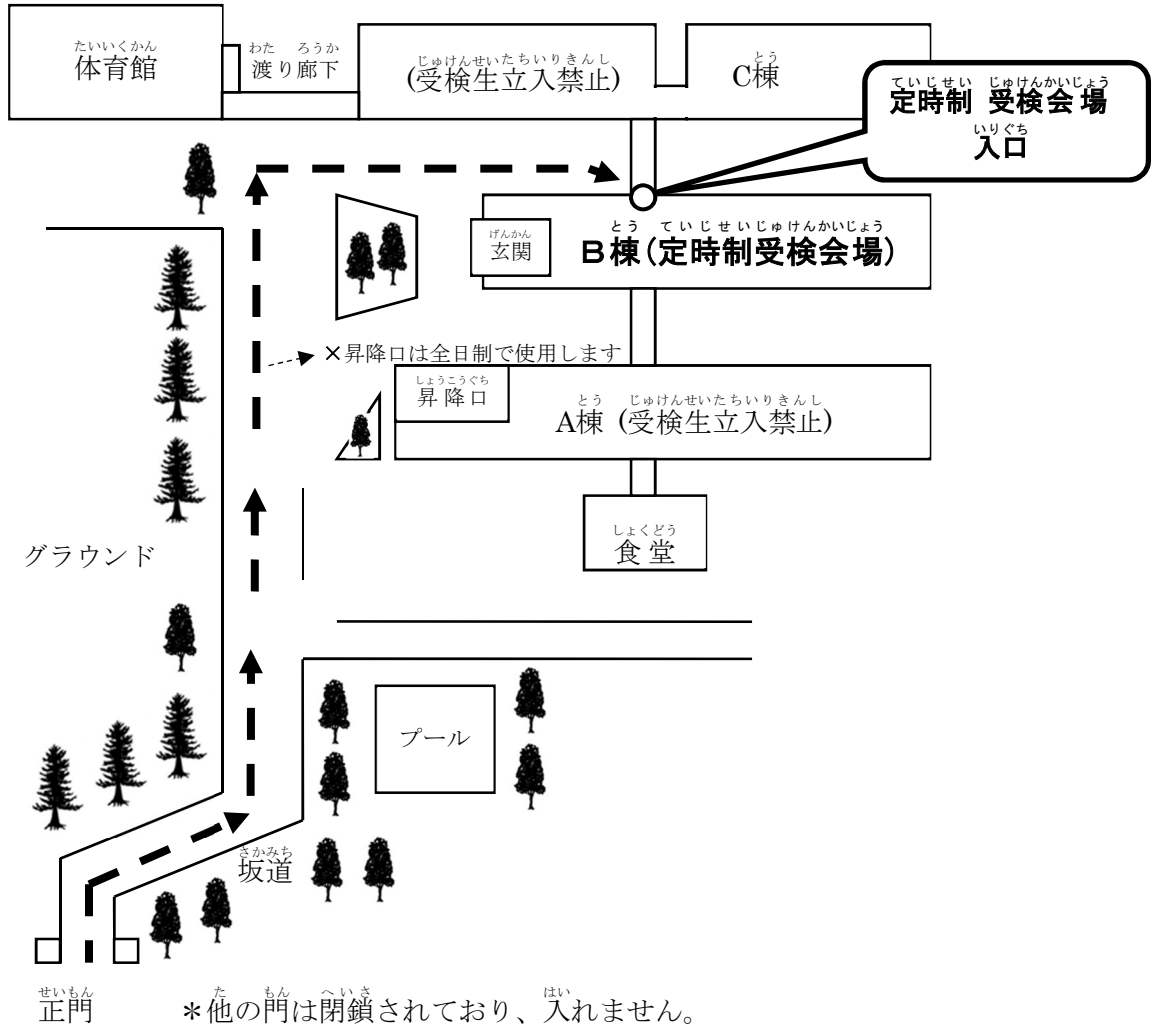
たいいくかん
体育館

わた ろうか
渡り廊下

じゅけんせいたちいりきんし
(受検生立入禁止)

とう
C棟

ていじせい じゅけんかいじょう
定時制 受検会場
いりぐち
入口

げんかん
玄関

とう ていじせいじゅけんかいじょう
B棟(定時制受検会場)

×昇降口は全日制で使用します

しょうこうぐち
昇降口

とう じゅけんせいたちいりきんし
A棟 (受検生立入禁止)

しょくどう
食堂

グラウンド

プール

さかみち
坂道

せいもん
正門

た もん へいさ はい
*他の門は閉鎖されており、入れません。